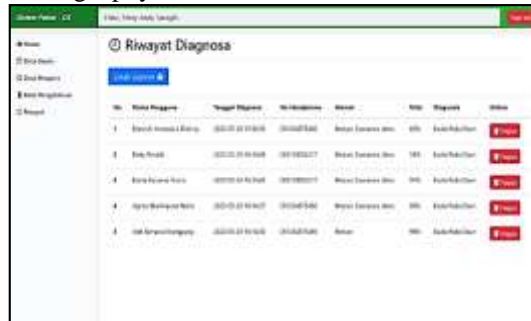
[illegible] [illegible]

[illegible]

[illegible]

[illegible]

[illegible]

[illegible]

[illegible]

Riwayat Diagnosa

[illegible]

| No | Nama Pengguna | Tanggal Diagnosa | No Handphone | Alamat | Hasil | Diagnosis | Aksi |
|---|---|---|---|---|---|---|---|
| 1 | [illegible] | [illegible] | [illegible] | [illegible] | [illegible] | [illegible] | Hapus |
| 2 | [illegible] | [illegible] | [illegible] | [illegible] | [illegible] | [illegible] | Hapus |
| 3 | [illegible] | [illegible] | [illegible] | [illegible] | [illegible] | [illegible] | Hapus |
| 4 | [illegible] | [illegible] | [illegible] | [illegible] | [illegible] | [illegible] | Hapus |
| 5 | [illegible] | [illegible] | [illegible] | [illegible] | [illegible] | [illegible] | Hapus |